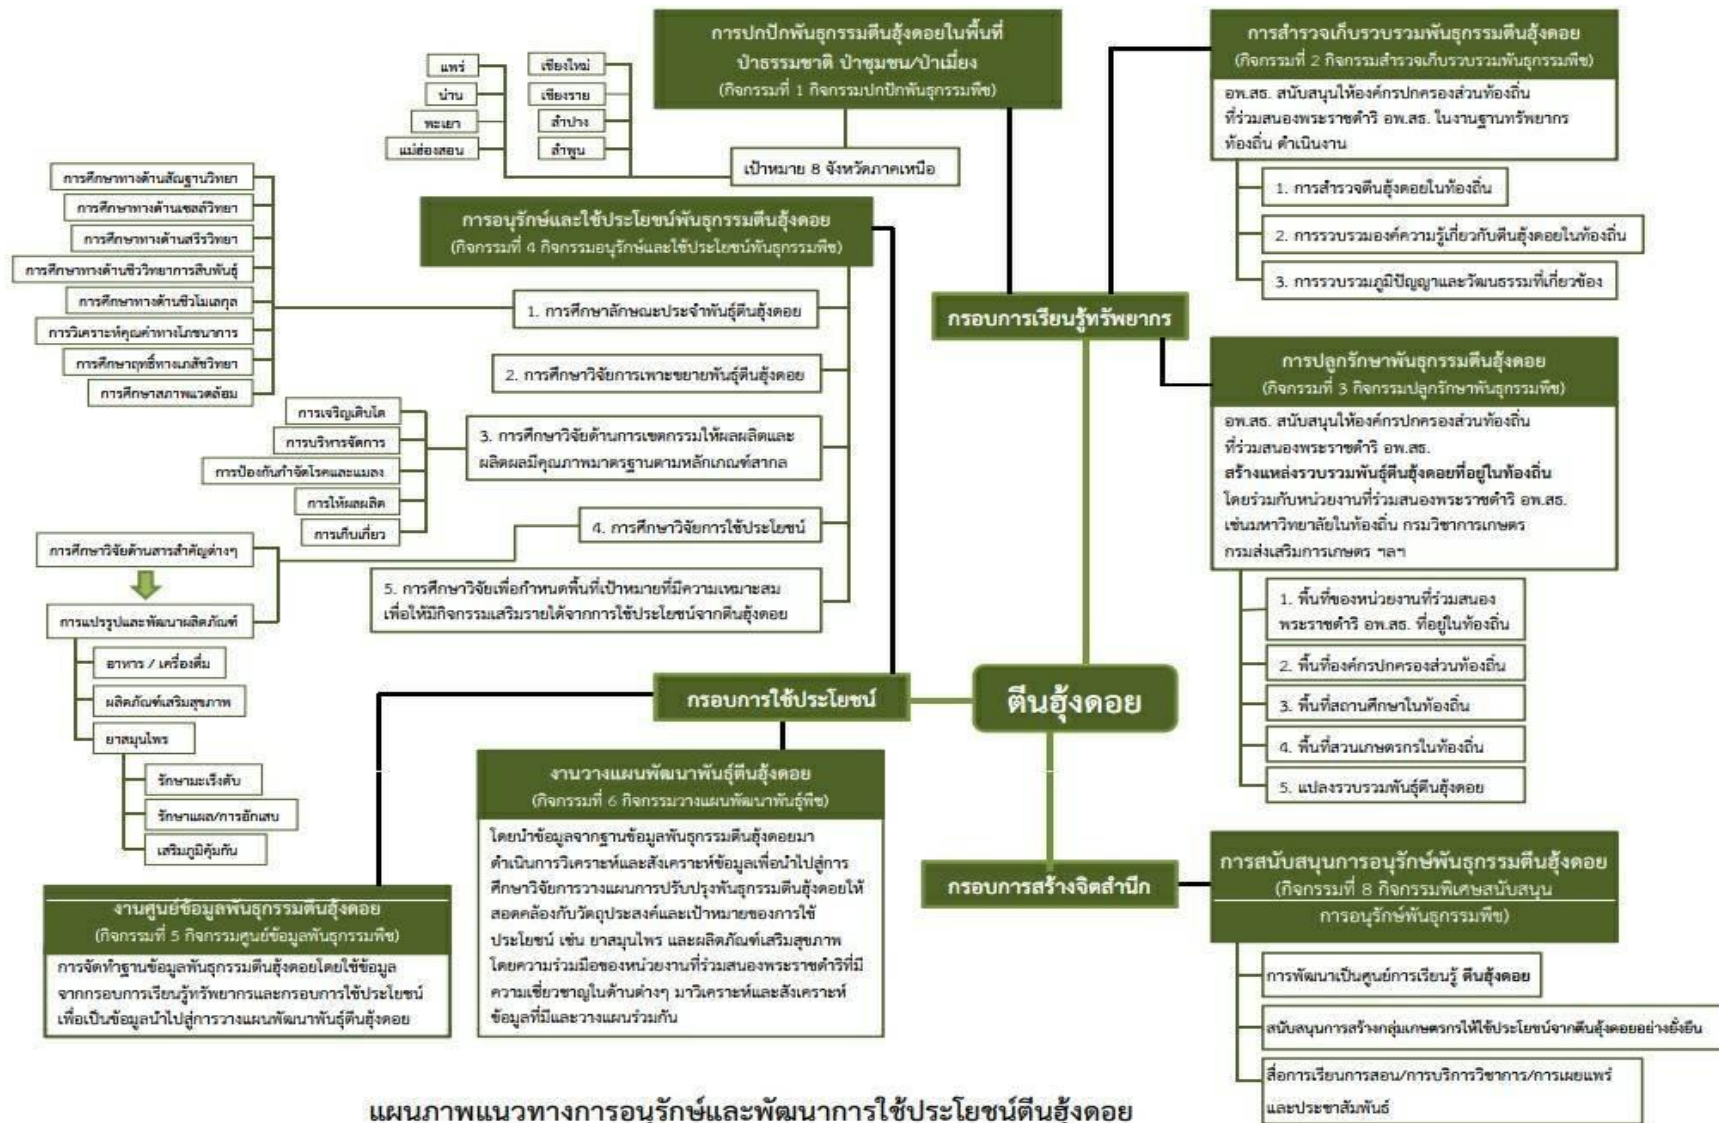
การปกปักพันธุกรรมตีนฮุ้งดอยในพื้นที่ป่าธรรมชาติ ป่าชุมชน/ป่าเมี่ยง
(กิจกรรมที่ 1 กิจกรรมปกปักพันธุกรรมพืช)

แพร่
น่าน
พะเยา
แม่ฮ่องสอน
เชียงใหม่
เชียงราย
ลำปาง
ลำพูน

เป้าหมาย 8 จังหวัดภาคเหนือ

การสำรวจเก็บรวบรวมพันธุกรรมตีนฮุ้งดอย
(กิจกรรมที่ 2 กิจกรรมสำรวจเก็บรวบรวมพันธุกรรมพืช)
อพ.สธ. สนับสนุนให้องค์กรปกครองส่วนท้องถิ่นที่ร่วมสนองพระราชดำริ อพ.สธ. ในงานฐานทรัพยากรท้องถิ่น ดำเนินงาน

1. การสำรวจตีนฮุ้งดอยในท้องถิ่น
2. การรวบรวมองค์ความรู้เกี่ยวกับตีนฮุ้งดอยในท้องถิ่น
3. การรวบรวมภูมิปัญญาและวัฒนธรรมที่เกี่ยวข้อง

การศึกษาทางด้านสัณฐานวิทยา
การศึกษาทางด้านเซลล์วิทยา
การศึกษาทางด้านสรีรวิทยา
การศึกษาทางด้านชีววิทยาการสืบพันธุ์
การศึกษาทางด้านชีวโมเลกุล
การวิเคราะห์คุณค่าทางโภชนาการ
การศึกษาฤทธิ์ทางเภสัชวิทยา
การศึกษาสภาพแวดล้อม

การอนุรักษ์และใช้ประโยชน์พันธุกรรมตีนฮุ้งดอย
(กิจกรรมที่ 4 กิจกรรมอนุรักษ์และใช้ประโยชน์พันธุกรรมพืช)

1. การศึกษาลักษณะประจำพันธุ์ตีนฮุ้งดอย
2. การศึกษาวิจัยการเพาะขยายพันธุ์ตีนฮุ้งดอย
3. การศึกษาวิจัยด้านการเขตกรรมให้ผลผลิตและผลิตผลมีคุณภาพมาตรฐานตามหลักเกณฑ์สากล
4. การศึกษาวิจัยการใช้ประโยชน์
5. การศึกษาวิจัยเพื่อกำหนดพื้นที่เป้าหมายที่มีความเหมาะสมเพื่อให้มีกิจกรรมเสริมรายได้จากการใช้ประโยชน์จากตีนฮุ้งดอย

การเจริญเติบโต
การบริหารจัดการ
การป้องกันกำจัดโรคและแมลง
การให้ผลผลิต
การเก็บเกี่ยว

กรอบการเรียนรู้ทรัพยากร

การปลูกรักษาพันธุกรรมตีนฮุ้งดอย
(กิจกรรมที่ 3 กิจกรรมปลูกรักษาพันธุกรรมพืช)
อพ.สธ. สนับสนุนให้องค์กรปกครองส่วนท้องถิ่นที่ร่วมสนองพระราชดำริ อพ.สธ.
สร้างแหล่งรวบรวมพันธุ์ตีนฮุ้งดอยที่อยู่ในท้องถิ่น
โดยร่วมกับหน่วยงานที่ร่วมสนองพระราชดำริ อพ.สธ. เช่นมหาวิทยาลัยในท้องถิ่น กรมวิชาการเกษตร กรมส่งเสริมการเกษตร ฯลฯ

1. พื้นที่ของหน่วยงานที่ร่วมสนองพระราชดำริ อพ.สธ. ที่อยู่ในท้องถิ่น
2. พื้นที่องค์กรปกครองส่วนท้องถิ่น
3. พื้นที่สถานศึกษาในท้องถิ่น
4. พื้นที่สวนเกษตรกรในท้องถิ่น
5. แปลงรวบรวมพันธุ์ตีนฮุ้งดอย

การศึกษาวิจัยด้านสารสำคัญต่างๆ
การแปรรูปและพัฒนาผลิตภัณฑ์
อาหาร / เครื่องดื่ม
ผลิตภัณฑ์เสริมสุขภาพ
ยาสมุนไพร
รักษามะเร็งตับ
รักษาแผล/การอักเสบ
เสริมภูมิคุ้มกัน

กรอบการใช้ประโยชน์

ตีนฮุ้งดอย

งานวางแผนพัฒนาพันธุ์ตีนฮุ้งดอย
(กิจกรรมที่ 6 กิจกรรมวางแผนพัฒนาพันธุ์พืช)
โดยนำข้อมูลจากฐานข้อมูลพันธุกรรมตีนฮุ้งดอยมาดำเนินการวิเคราะห์และสังเคราะห์ข้อมูลเพื่อนำไปสู่การศึกษาวิจัยการวางแผนการปรับปรุงพันธุกรรมตีนฮุ้งดอยให้สอดคล้องกับวัตถุประสงค์และเป้าหมายของการใช้ประโยชน์ เช่น ยาสมุนไพร และผลิตภัณฑ์เสริมสุขภาพ โดยความร่วมมือของหน่วยงานที่ร่วมสนองพระราชดำริที่มีความเชี่ยวชาญในด้านต่างๆ มาวิเคราะห์และสังเคราะห์ข้อมูลที่มีและวางแผนร่วมกัน

งานศูนย์ข้อมูลพันธุกรรมตีนฮุ้งดอย
(กิจกรรมที่ 5 กิจกรรมศูนย์ข้อมูลพันธุกรรมพืช)
การจัดทำฐานข้อมูลพันธุกรรมตีนฮุ้งดอยโดยใช้ข้อมูลจากกรอบการเรียนรู้ทรัพยากรและกรอบการใช้ประโยชน์ เพื่อเป็นข้อมูลนำไปสู่การวางแผนพัฒนาพันธุ์ตีนฮุ้งดอย

กรอบการสร้างจิตสำนึก

การสนับสนุนการอนุรักษ์พันธุกรรมตีนฮุ้งดอย
(กิจกรรมที่ 8 กิจกรรมพิเศษสนับสนุนการอนุรักษ์พันธุกรรมพืช)

การพัฒนาเป็นศูนย์การเรียนรู้ ตีนฮุ้งดอย
สนับสนุนการสร้างกลุ่มเกษตรกรให้ใช้ประโยชน์จากตีนฮุ้งดอยอย่างยั่งยืน
สื่อการเรียนการสอน/การบริการวิชาการ/การเผยแพร่และประชาสัมพันธ์

แผนภาพแนวทางการอนุรักษ์และพัฒนาการใช้ประโยชน์ตีนฮุ้งดอย